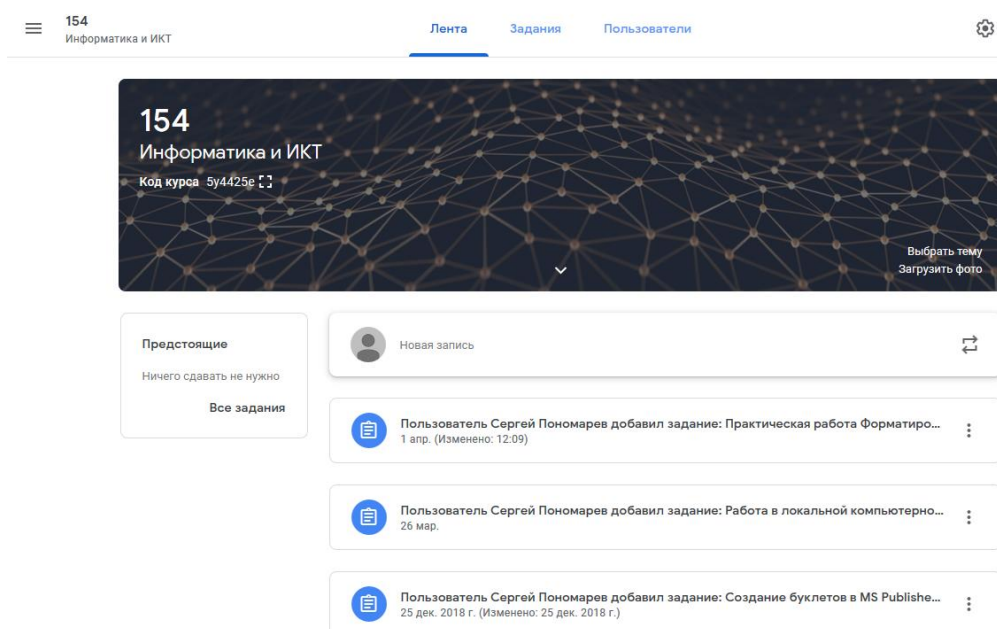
154
Информатика и ИКТ

Лента Задания Пользователи

154
Информатика и ИКТ
Код курса 5y4425e

Выбрать тему
Загрузить фото

Предстоящие
Ничего сдавать не нужно
Все задания

Новая запись

Пользователь Сергей Пономарев добавил задание: Практическая работа Форматиро...
1 апр. (Изменено: 12:09)

Пользователь Сергей Пономарев добавил задание: Работа в локальной компьютерно...
26 мар.

Пользователь Сергей Пономарев добавил задание: Создание буклетов в MS Publishe...
25 дек. 2018 г. (Изменено: 25 дек. 2018 г.)